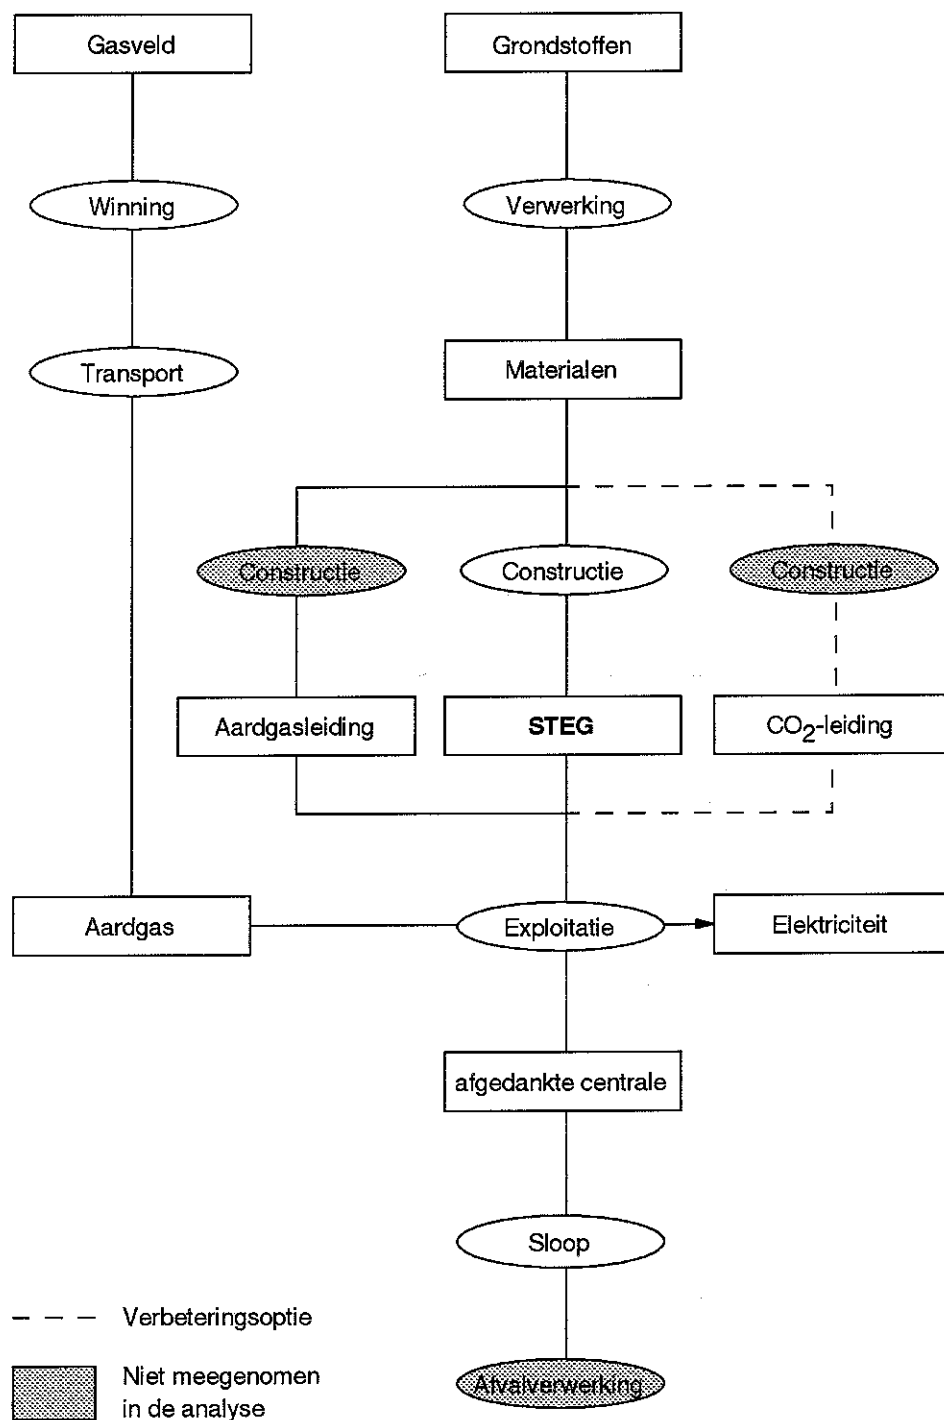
Gasveld

Grondstoffen

Winning

Verwerking

Transport

Materialen

Constructie

Constructie

Constructie

Aardgasleiding

STEG

$CO_2$-leiding

Aardgas

Exploitatie

Elektriciteit

afgedankte centrale

Sloop

Afvalverwerking

Verbeteringsoptie

Niet meegenomen in de analyse